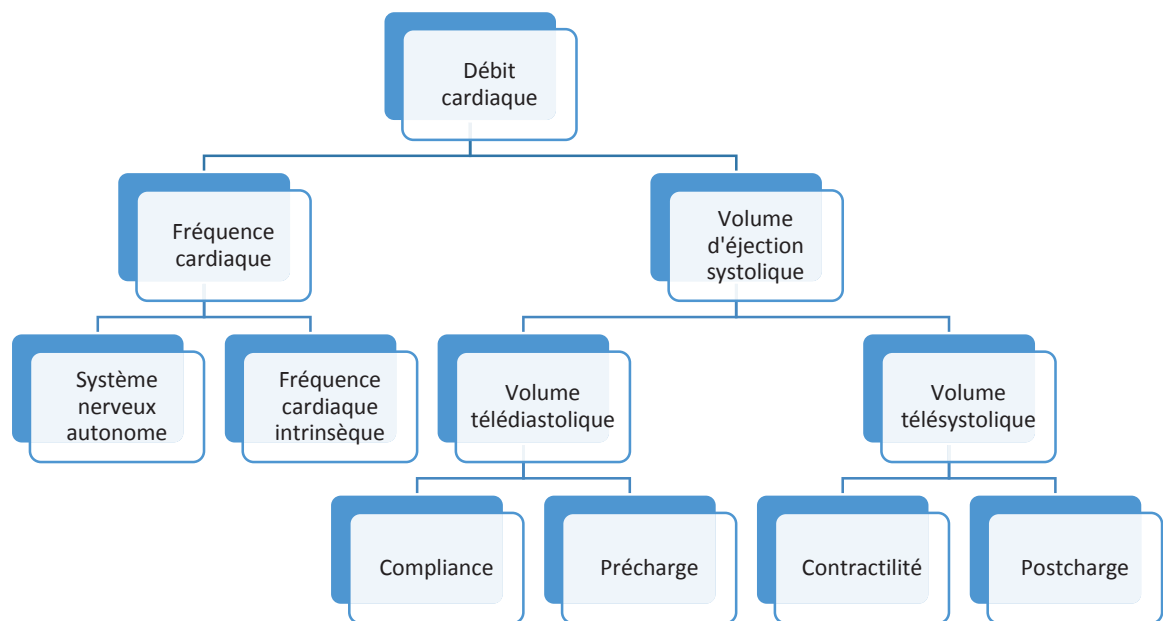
Débit cardiaque

Fréquence cardiaque

Volume d'éjection systolique

Système nerveux autonome

Fréquence cardiaque intrinsèque

Volume télédiastolique

Volume télésystolique

Compliance

Précharge

Contractilité

Postcharge